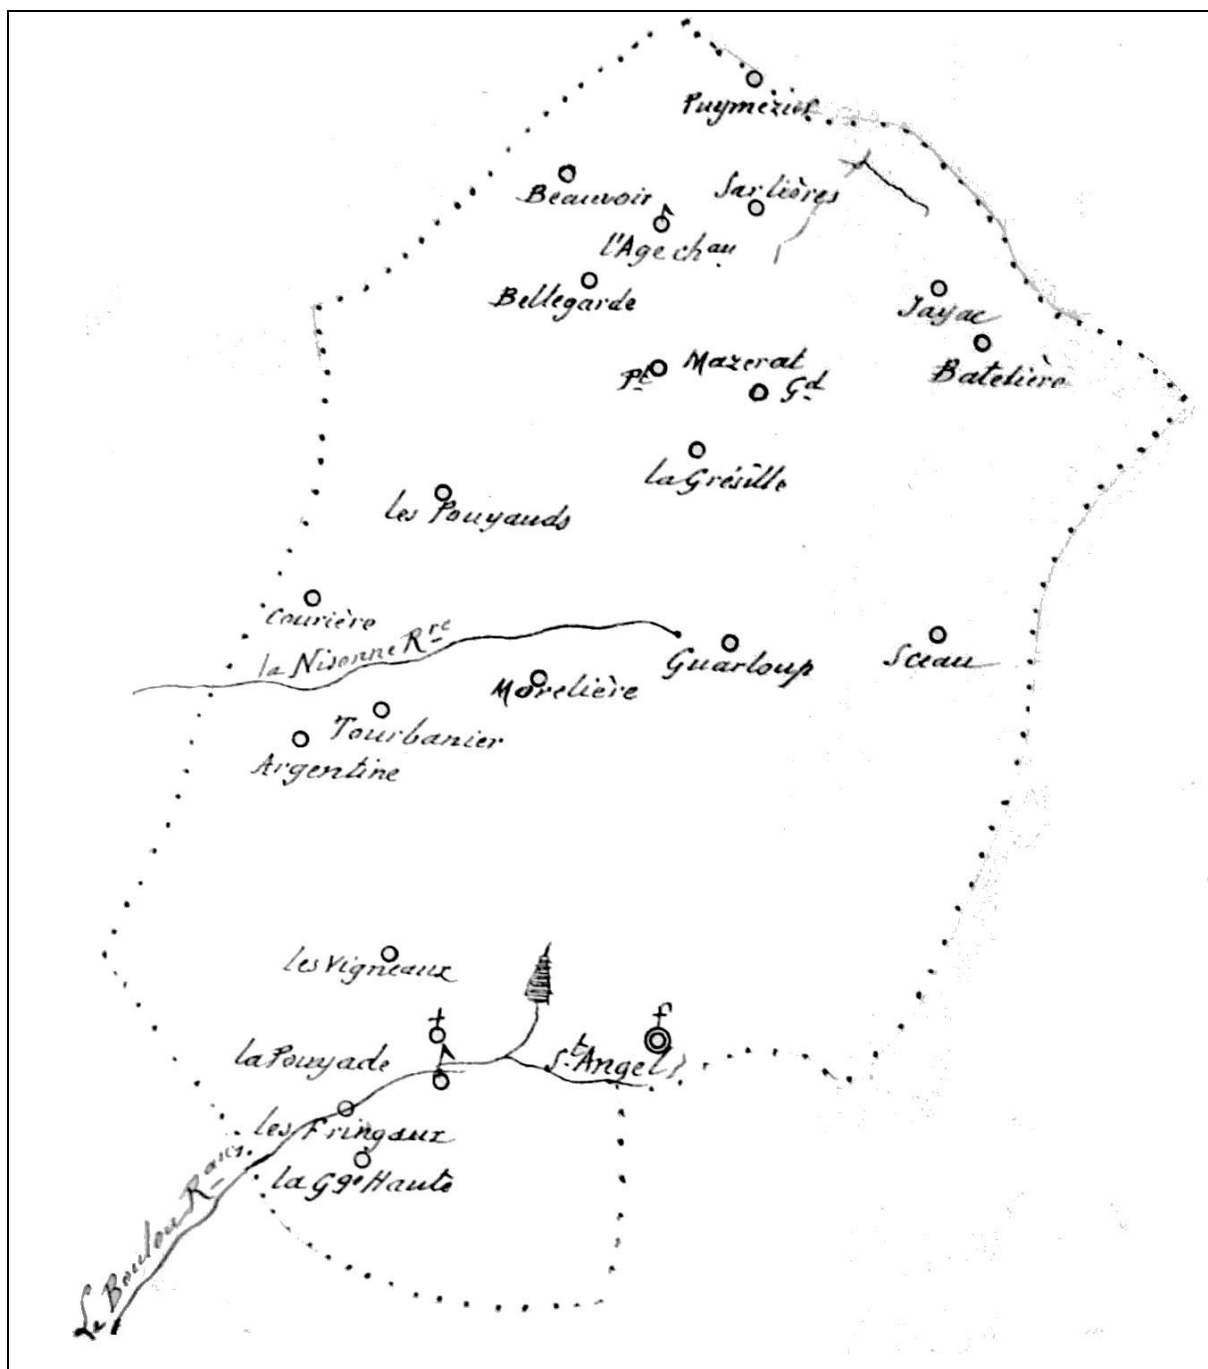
Puymezier
Beauvoir
Sarlières
l'Age chau
Bellegarde
Jayac
Batelière
Pt Mazerat Gd
la Grésille
les Pouyauds
Courière
la Nizonne Rre
Guarloup
Sceau
Morelière
Tourbanier
Argentine
les Vigneaux
la Pouyade
St Angel
les Fringaux
la Gge Haute
Le Boulou Rre